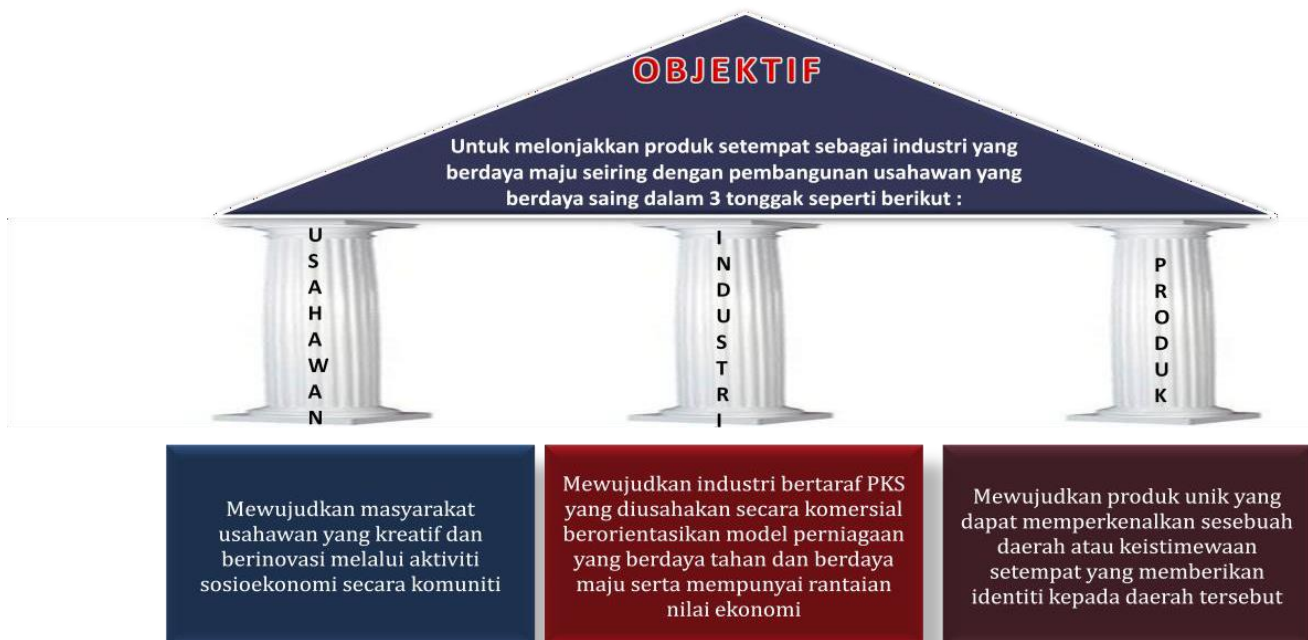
OBJEKTIF

Untuk melonjakkan produk setempat sebagai industri yang berdaya maju seiring dengan pembangunan usahawan yang berdaya saing dalam 3 tonggak seperti berikut :

U
S
A
H
A
W
A
N

I
N
D
U
S
T
R
I

P
R
O
D
U
K

Mewujudkan masyarakat usahawan yang kreatif dan berinovasi melalui aktiviti sosioekonomi secara komuniti

Mewujudkan industri bertaraf PKS yang diusahakan secara komersial berorientasikan model perniagaan yang berdaya tahan dan berdaya maju serta mempunyai rantaian nilai ekonomi

Mewujudkan produk unik yang dapat memperkenalkan sesebuah daerah atau keistimewaan setempat yang memberikan identiti kepada daerah tersebut